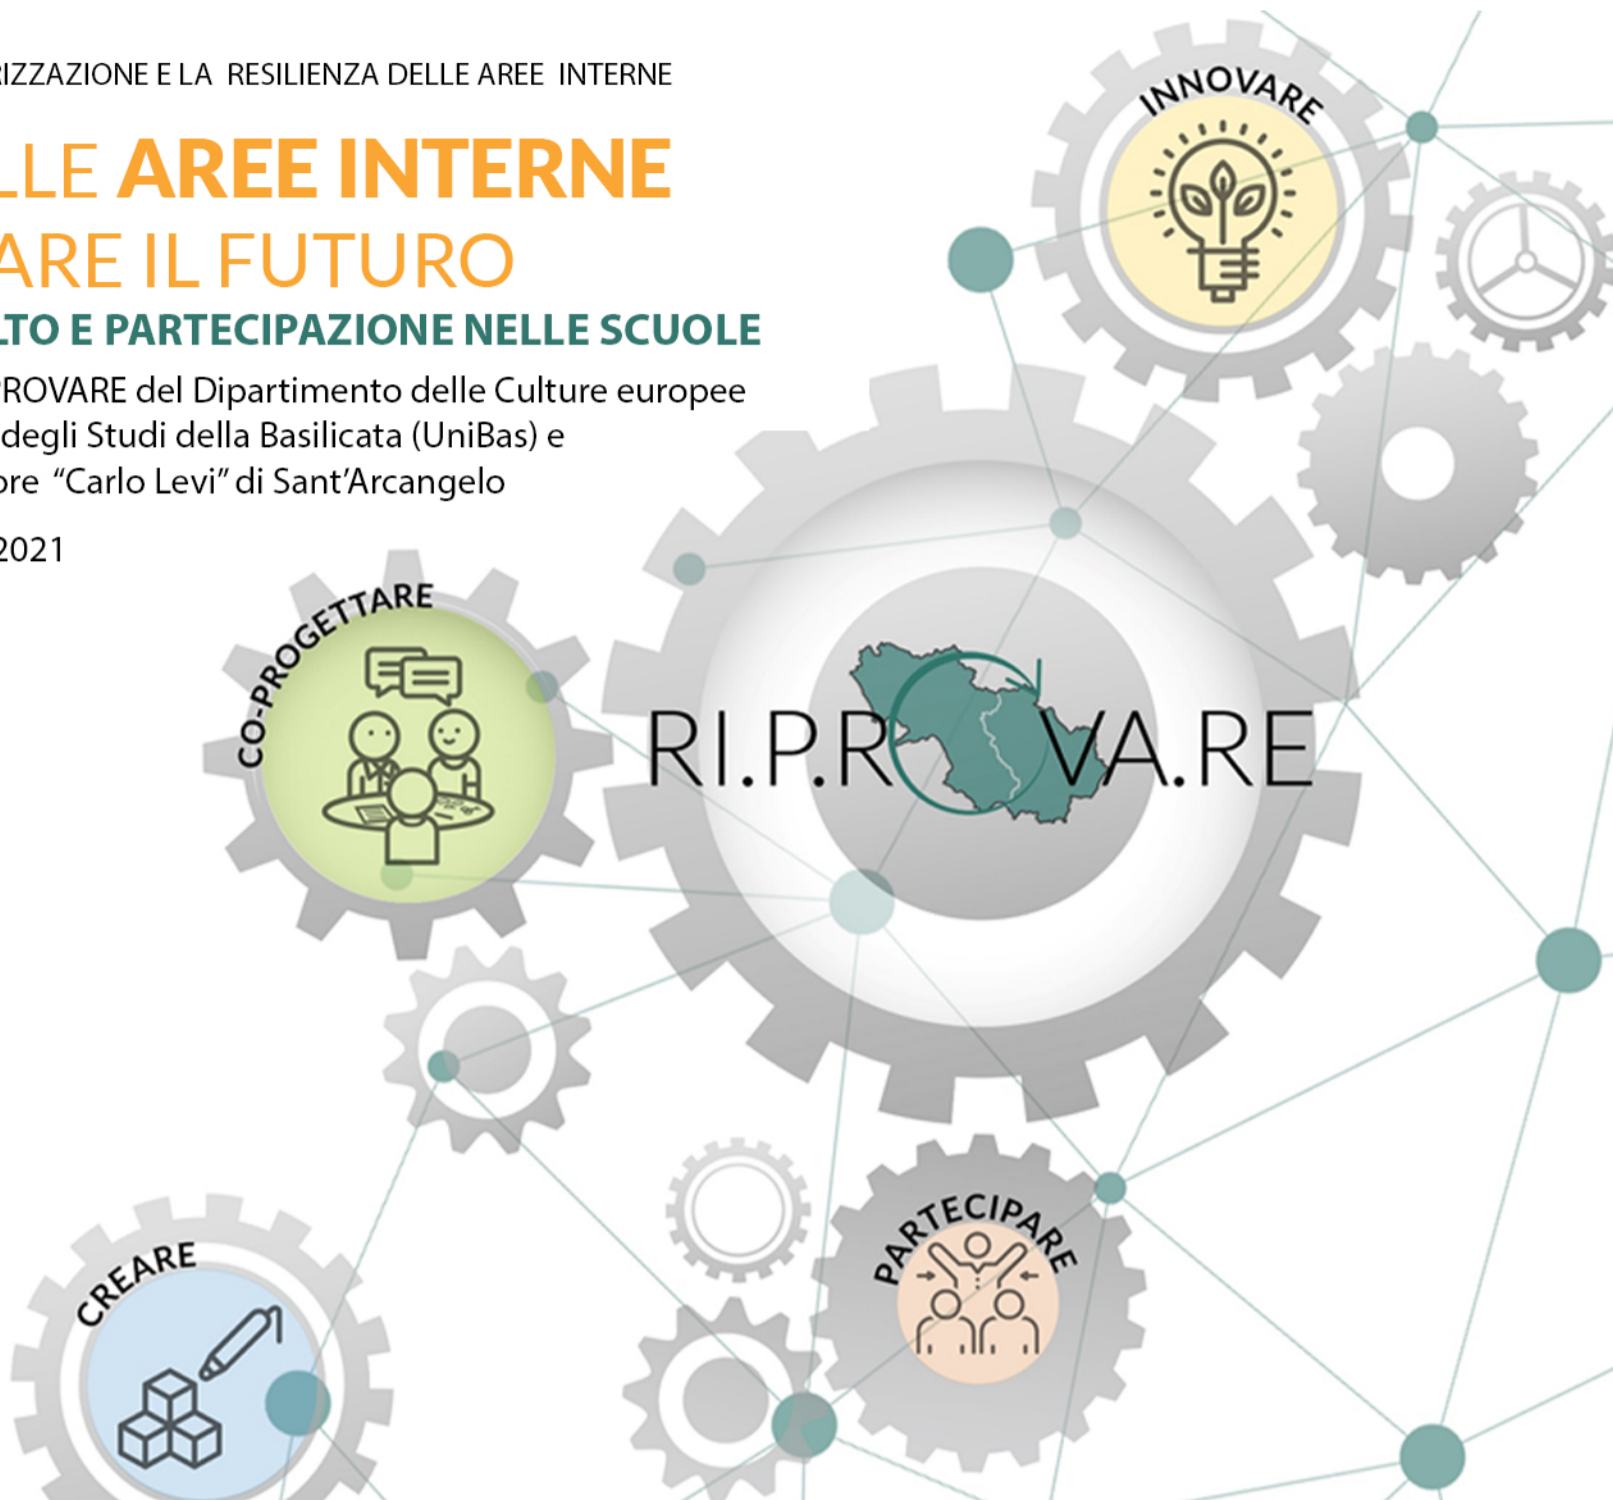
RIZZAZIONE E LA RESILIENZA DELLE AREE INTERNE

LLE AREE INTERNE
ARE IL FUTURO
LTO E PARTECIPAZIONE NELLE SCUOLE

ROVARE del Dipartimento delle Culture europee degli Studi della Basilicata (UniBas) e ore "Carlo Levi" di Sant'Arcangelo

2021

INNOVARE

CO-PROGETTARE

RI.P.RO VA.RE

CREARE

PARTECIPARE